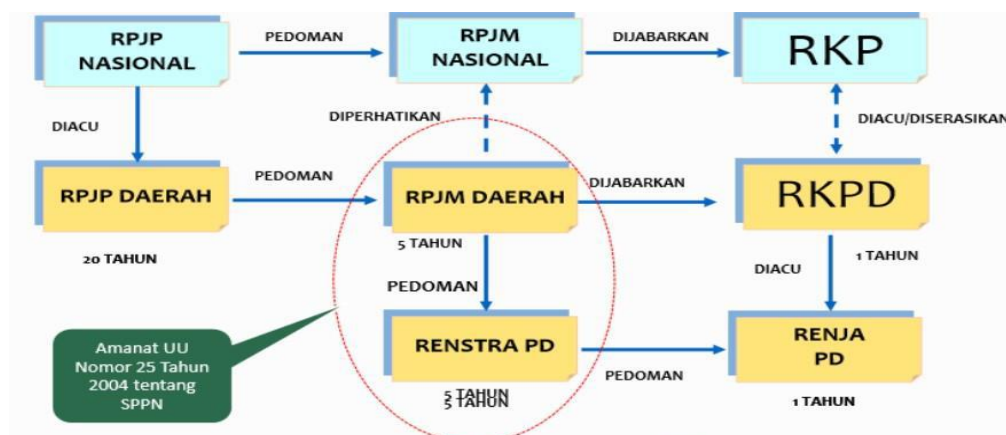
RPJP NASIONAL

PEDOMAN

RPJM NASIONAL

DIJABARKAN

RKP

DIACU

DIPERHATIKAN

DIACU/DISERASIKAN

RPJP DAERAH

PEDOMAN

RPJM DAERAH

DIJABARKAN

RKPD

20 TAHUN

5 TAHUN

DIACU

1 TAHUN

PEDOMAN

Amanat UU Nomor 25 Tahun 2004 tentang SPPN

RENSTRA PD

PEDOMAN

RENJA PD

5 TAHUN

1 TAHUN